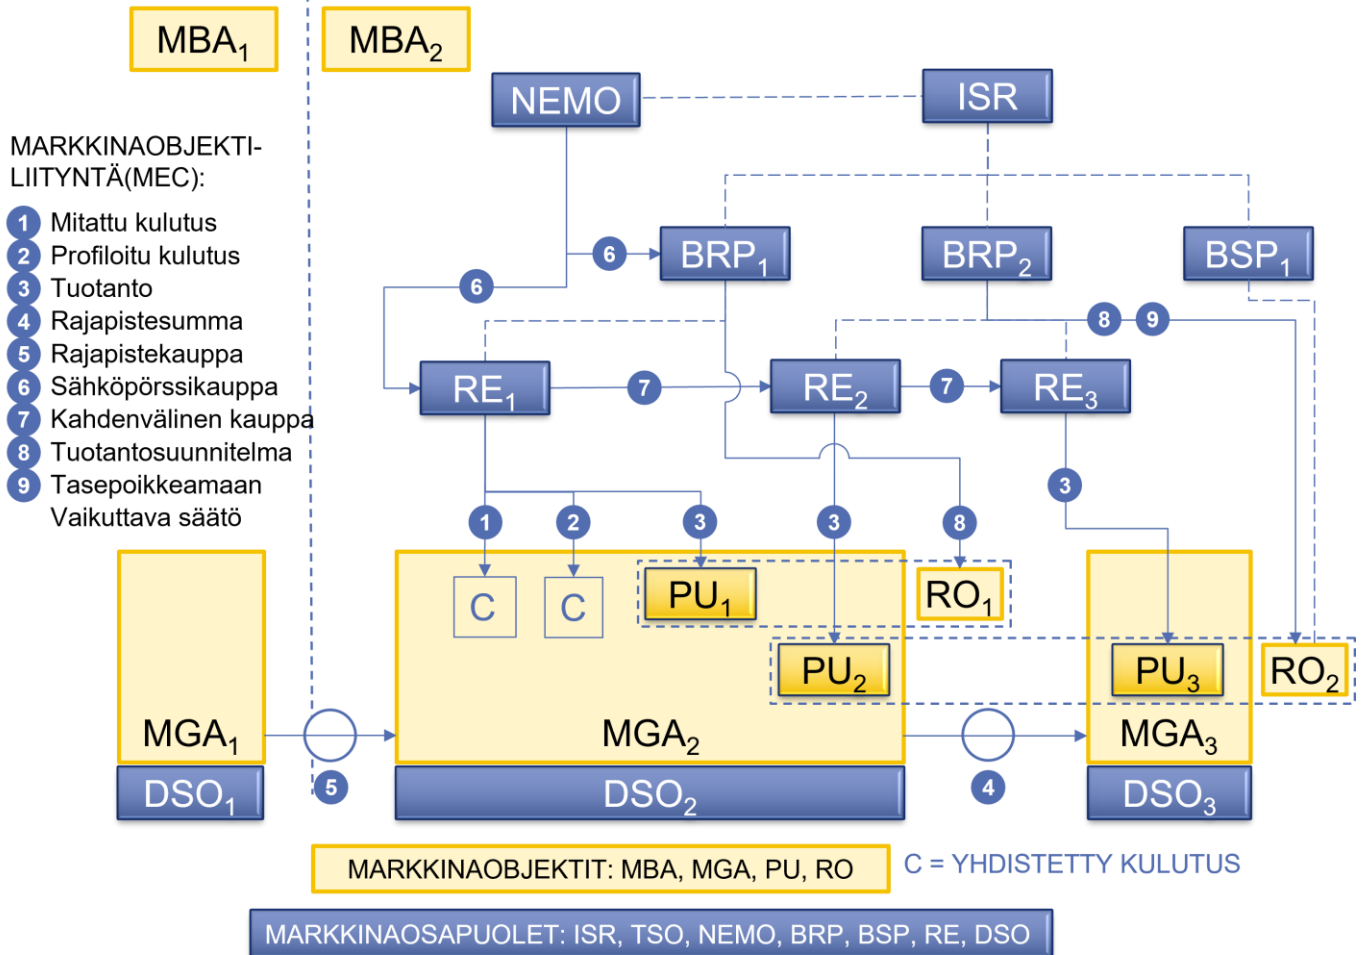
$MBA_1$

$MBA_2$

NEMO

ISR

MARKKINAOBJEKTI-LIITYNTÄ(MEC):

1 Mitattu kulutus
2 Profiloitu kulutus
3 Tuotanto
4 Rajapistesumma
5 Rajapistekauppa
6 Sähköpörssikauppa
7 Kahdenvälinen kauppa
8 Tuotantosuunnitelma
9 Tasepoikkeamaan Vaikuttava säätö

6

$BRP_1$

$BRP_2$

$BSP_1$

6

8 9

$RE_1$

7

$RE_2$

7

$RE_3$

3

1 2 3 3 8

C C

$PU_1$

$RO_1$

$PU_2$

$PU_3$

$RO_2$

$MGA_1$

$MGA_2$

$MGA_3$

$DSO_1$

5

$DSO_2$

4

$DSO_3$

MARKKINAOBJEKTIT: MBA, MGA, PU, RO

C = YHDISTETTY KULUTUS

MARKKINAOSAPUOLET: ISR, TSO, NEMO, BRP, BSP, RE, DSO